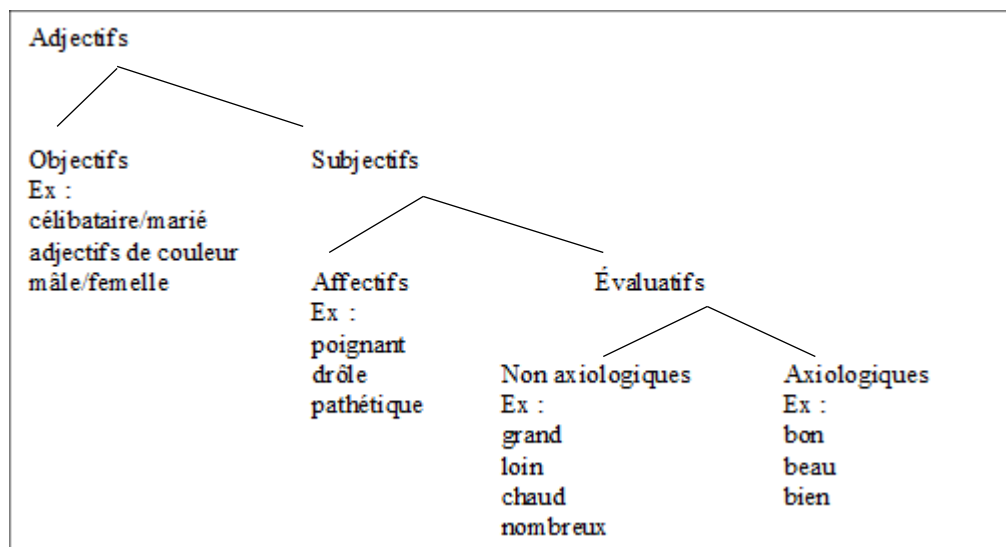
Adjectifs

Objectifs
Ex :
célibataire/marié
adjectifs de couleur
mâle/femelle

Subjectifs

Affectifs
Ex :
poignant
drôle
pathétique

Évaluatifs

Non axiologiques
Ex :
grand
loin
chaud
nombreux

Axiologiques
Ex :
bon
beau
bien